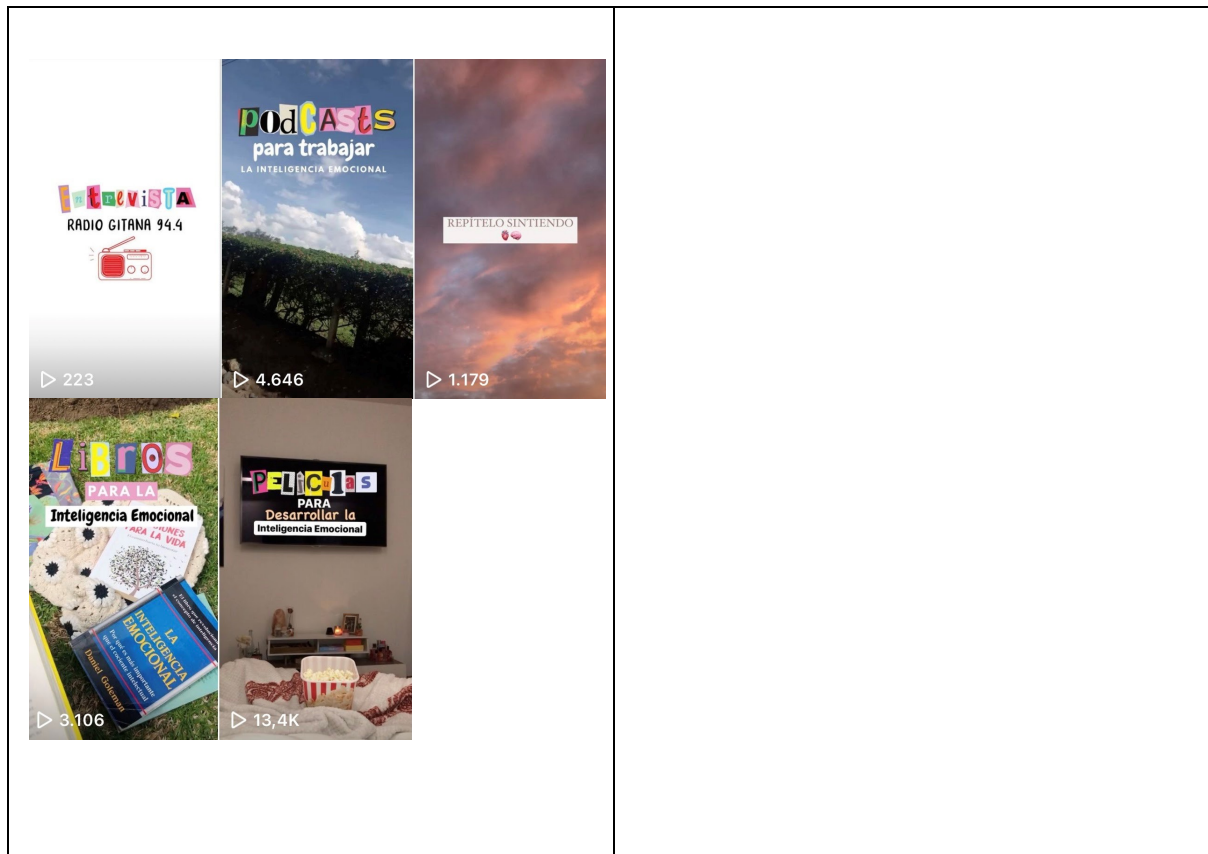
EntreviSTA
RADIO GITANA 94.4

▷ 223

PodCASTS
para trabajar
LA INTELIGENCIA EMOCIONAL

▷ 4.646

REPÍTELO SINTIENDO

▷ 1.179

LiBROS
PARA LA
Inteligencia Emocional

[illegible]ONES
PARA LA VIDA

LA INTELIGENCIA EMOCIONAL
Daniel Goleman

▷ 3.106

PELiCuLAS
PARA
Desarrollar la
Inteligencia Emocional

▷ 13,4K